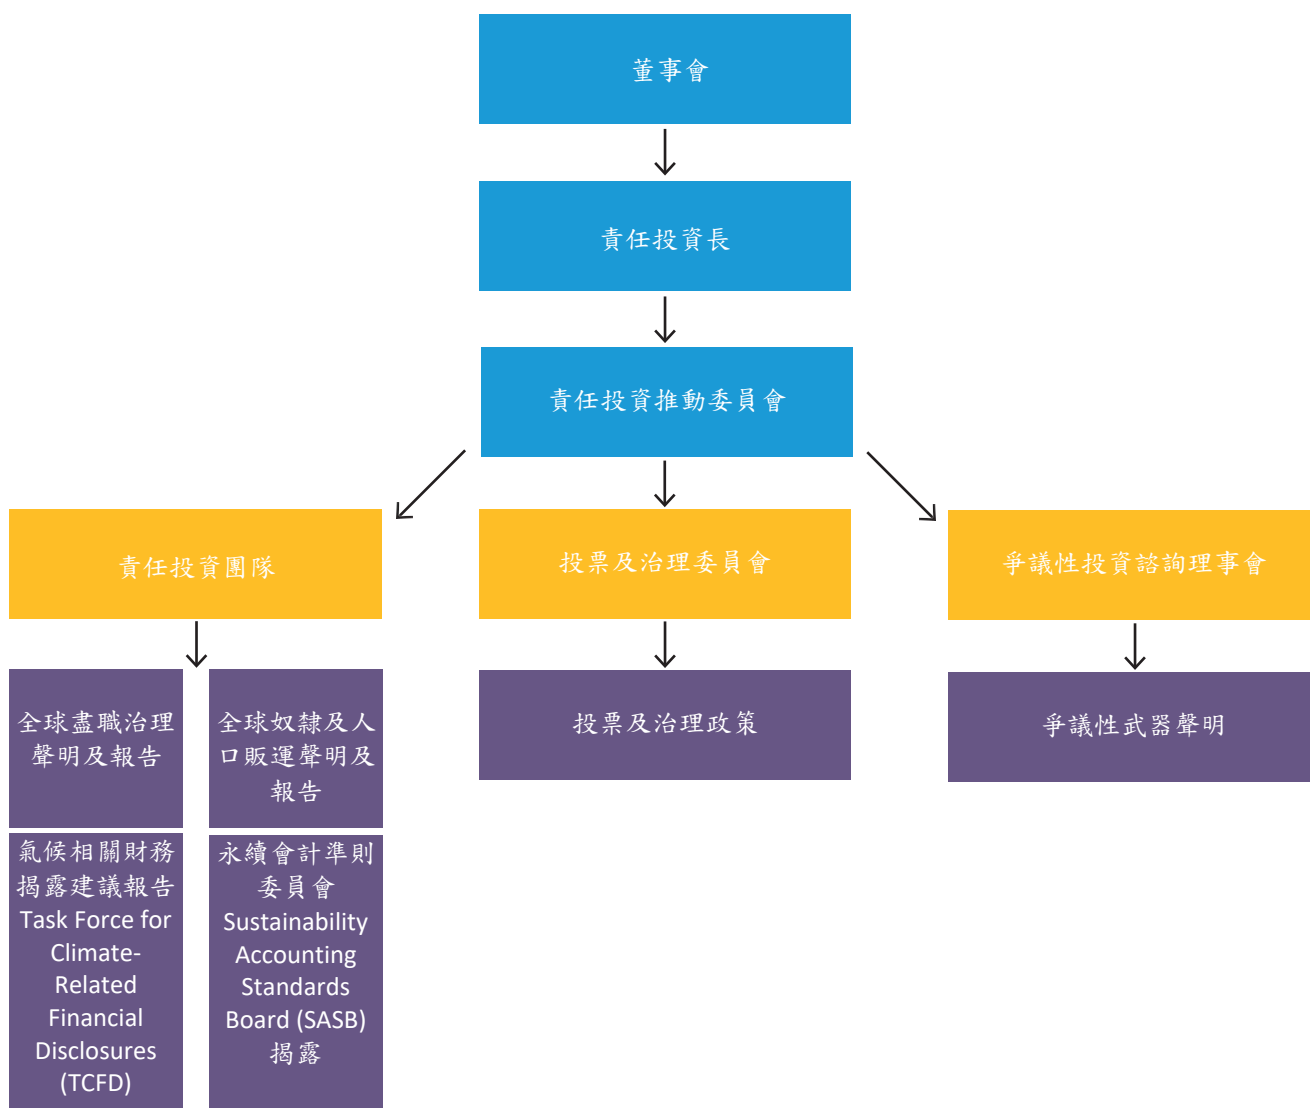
董事會

責任投資長

責任投資推動委員會

責任投資團隊

投票及治理委員會

爭議性投資諮詢理事會

全球盡職治理聲明及報告

全球奴隸及人口販運聲明及報告

投票及治理政策

爭議性武器聲明

氣候相關財務揭露建議報告 Task Force for Climate-Related Financial Disclosures (TCFD)

永續會計準則委員會 Sustainability Accounting Standards Board (SASB) 揭露